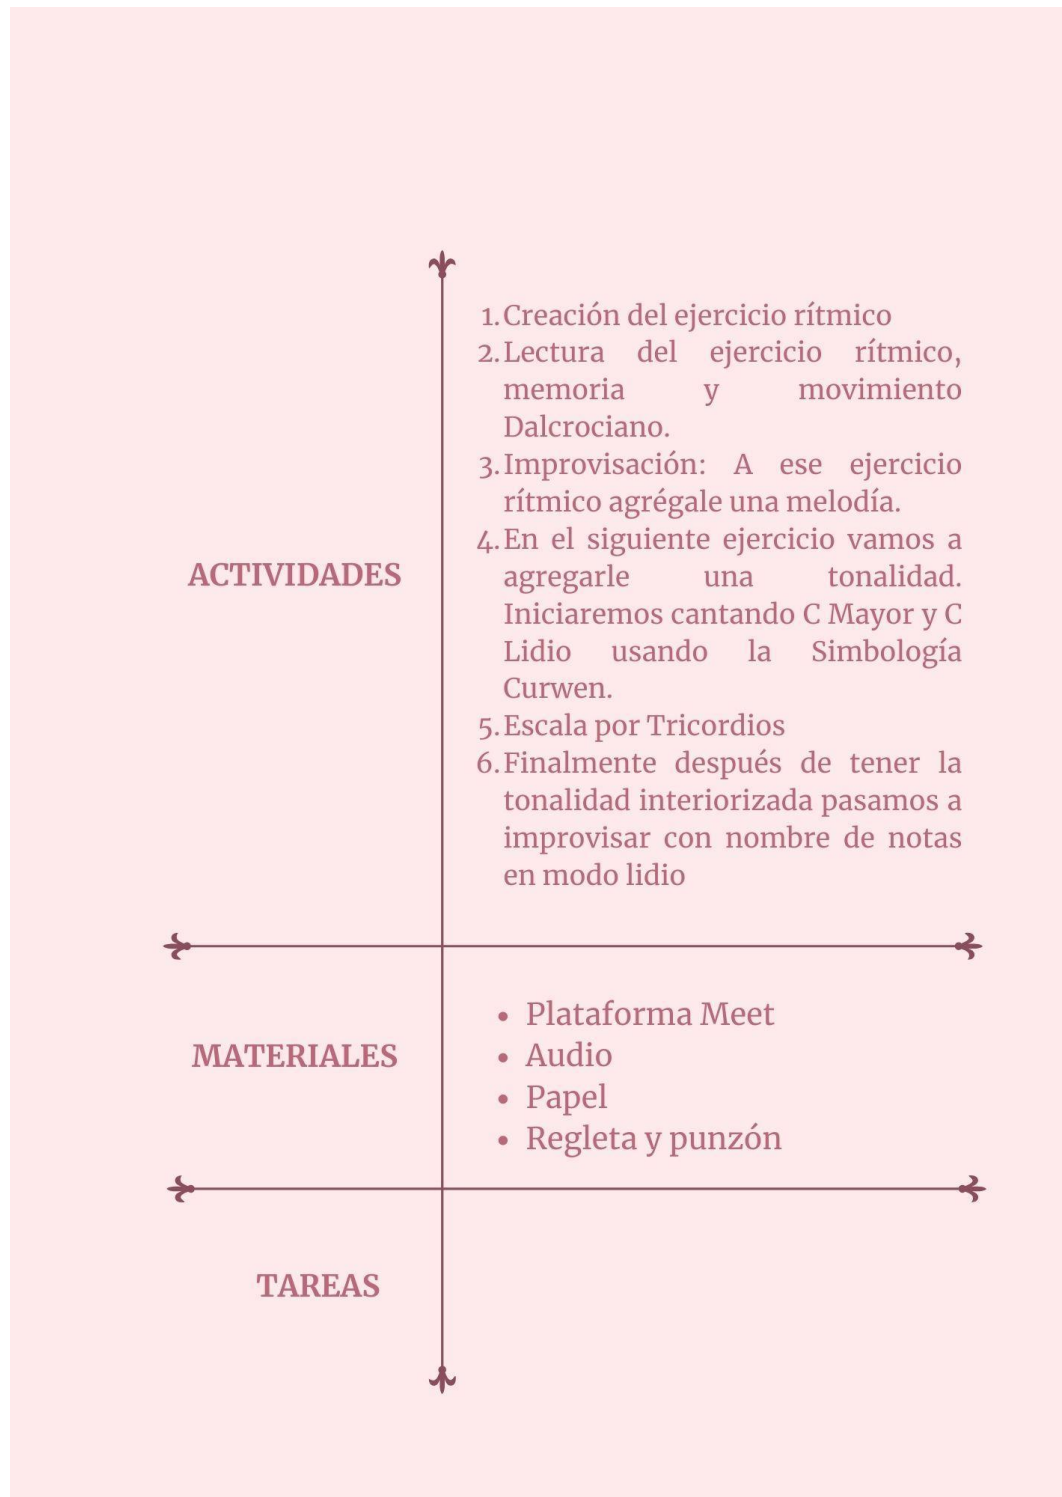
ACTIVIDADES

1. Creación del ejercicio rítmico
2. Lectura del ejercicio rítmico, memoria y movimiento Dalcrociano.
3. Improvisación: A ese ejercicio rítmico agrégale una melodía.
4. En el siguiente ejercicio vamos a agregarle una tonalidad. Iniciaremos cantando C Mayor y C Lidio usando la Simbología Curwen.
5. Escala por Tricordios
6. Finalmente después de tener la tonalidad interiorizada pasamos a improvisar con nombre de notas en modo lidio

MATERIALES

- Plataforma Meet
- Audio
- Papel
- Regleta y punzón

TAREAS